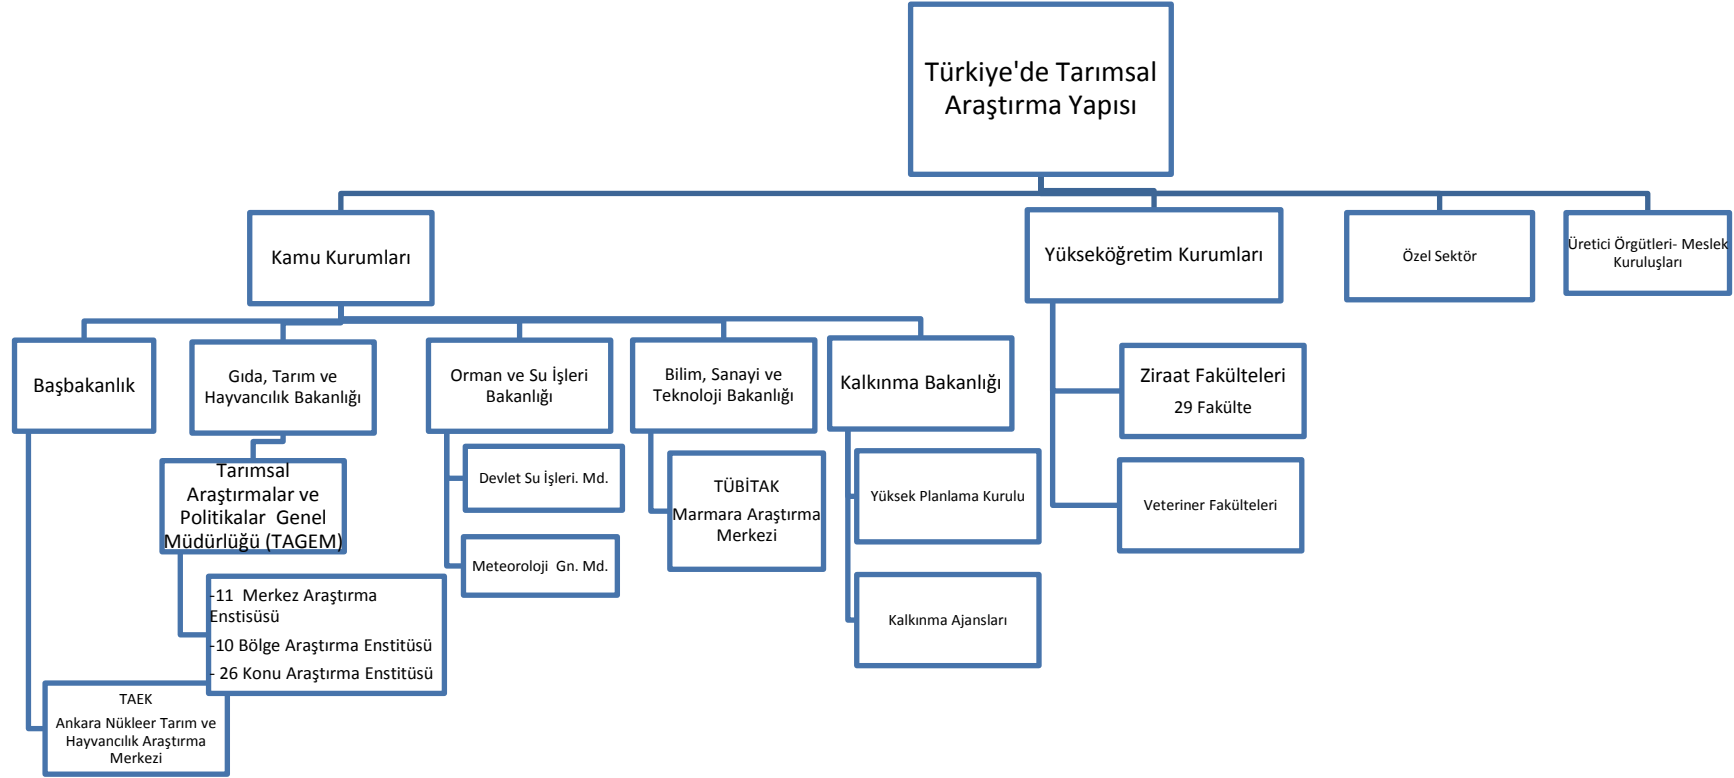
Türkiye'de Tarımsal Araştırma Yapısı

Kamu Kurumları

Yükseköğretim Kurumları

Özel Sektör

Üretici Örgütleri- Meslek Kuruluşları

Başbakanlık

Gıda, Tarım ve Hayvancılık Bakanlığı

Orman ve Su İşleri Bakanlığı

Bilim, Sanayi ve Teknoloji Bakanlığı

Kalkınma Bakanlığı

Ziraat Fakülteleri
29 Fakülte

Veteriner Fakülteleri

Tarımsal Araştırmalar ve Politikalar Genel Müdürlüğü (TAGEM)

Devlet Su İşleri. Md.

Meteoroloji Gn. Md.

TÜBİTAK
Marmara Araştırma Merkezi

Yüksek Planlama Kurulu

Kalkınma Ajansları

-11 Merkez Araştırma Enstisüsü
-10 Bölge Araştırma Enstitüsü
- 26 Konu Araştırma Enstitüsü

TAEK
Ankara Nükleer Tarım ve Hayvancılık Araştırma Merkezi